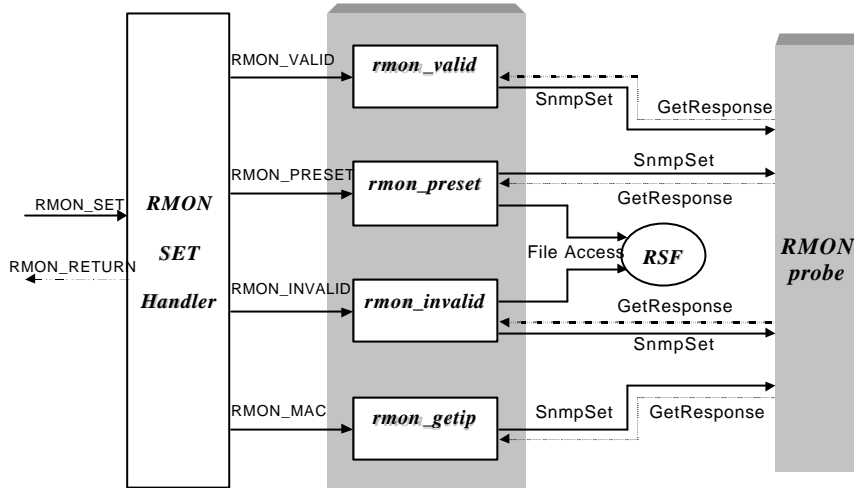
RMON_SET

RMON_RETURN

RMON SET Handler

RMON_VALID

rmon_valid

SnmpSet

GetResponse

RMON_PRESET

rmon_preset

SnmpSet

GetResponse

File Access

RSF

RMON probe

RMON_INVALID

rmon_invalid

GetResponse

SnmpSet

RMON_MAC

rmon_getip

SnmpSet

GetResponse